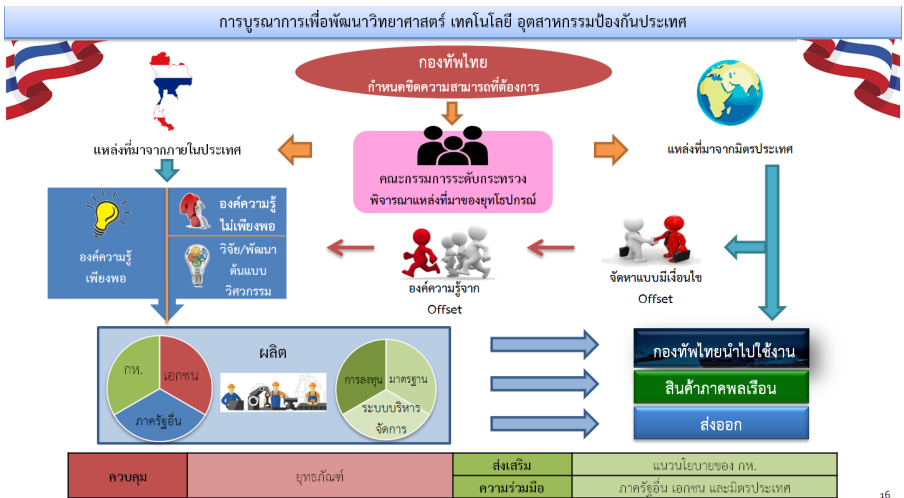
การบูรณาการเพื่อพัฒนาวิทยาศาสตร์ เทคโนโลยี อุตสาหกรรมป้องกันประเทศ

กองทัพไทย
กำหนดขีดความสามารถที่ต้องการ

แหล่งที่มาจากภายในประเทศ

คณะกรรมการระดับกระทรวง
พิจารณาแหล่งที่มาของยุทโธปกรณ์

แหล่งที่มาจากมิตรประเทศ

องค์ความรู้
เพียงพอ

องค์ความรู้
ไม่เพียงพอ

วิจัย/พัฒนา
ต้นแบบ
วิศวกรรม

องค์ความรู้จาก
Offset

จัดหาแบบมีเงื่อนไข
Offset

ผลิต

กห.
เอกชน
ภาครัฐอื่น

การลงทุน
มาตรฐาน
ระบบบริหาร
จัดการ

กองทัพไทยนำไปใช้งาน

สินค้าภาคพลเรือน

ส่งออก

| ควบคุม | ยุทธภัณฑ์ | ส่งเสริม | แนวนโยบายของ กห. |
|---|---|---|---|
| | | ความร่วมมือ | ภาครัฐอื่น เอกชน และมิตรประเทศ |

16